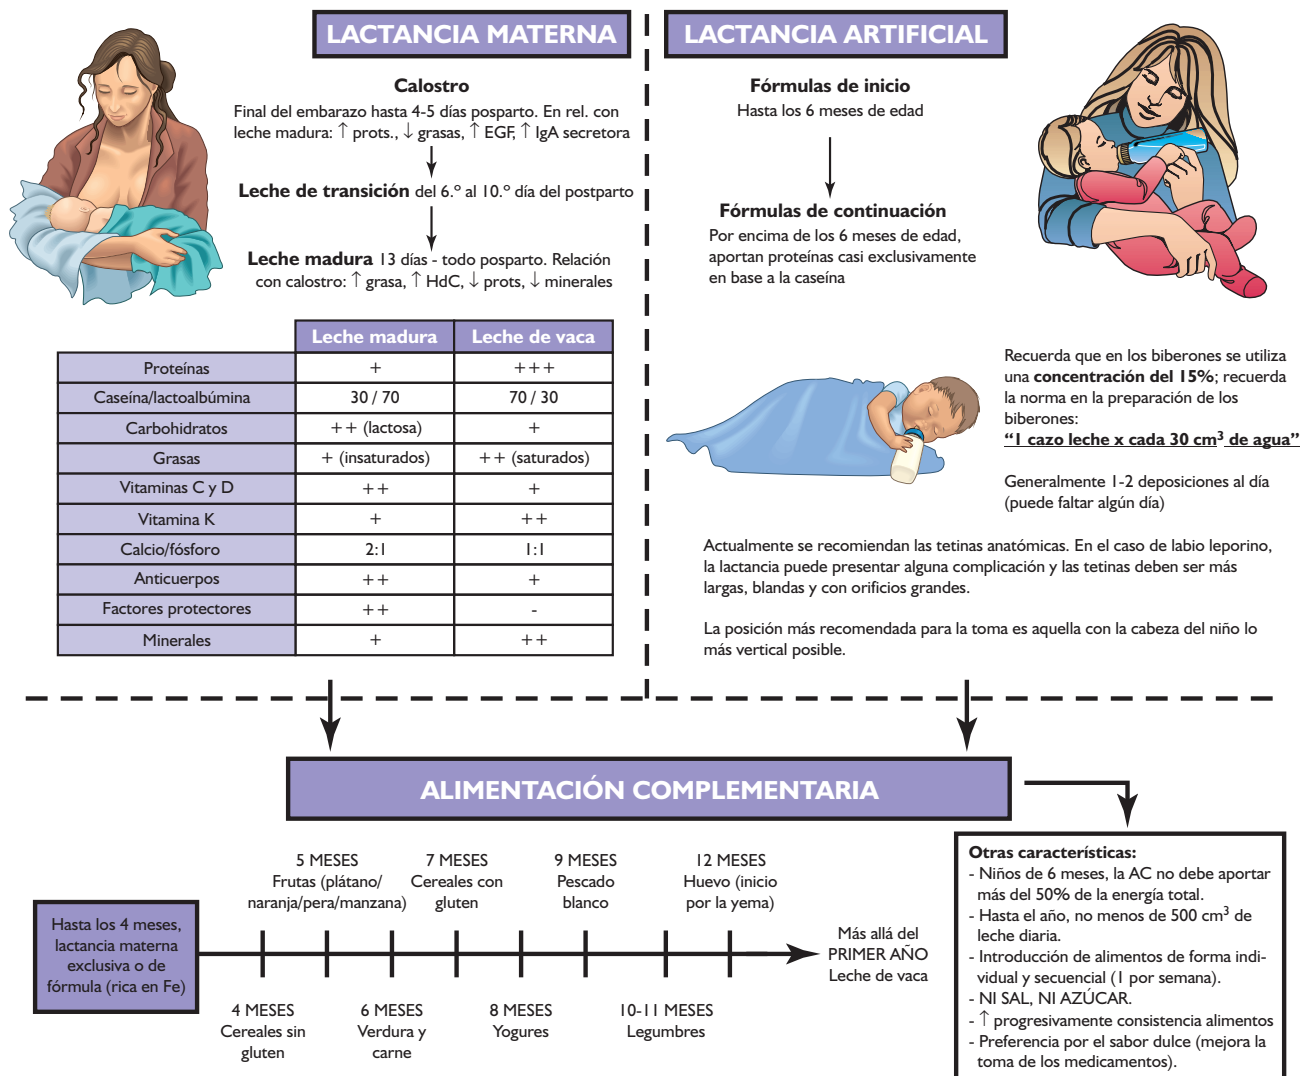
LACTANCIA MATERNA

Calostro
Final del embarazo hasta 4-5 días posparto. En rel. con leche madura: ↑ prots., ↓ grasas, ↑ EGF, ↑ IgA secretora

Leche de transición del 6.° al 10.° día del postparto

Leche madura 13 días - todo posparto. Relación con calostro: ↑ grasa, ↑ HdC, ↓ prots, ↓ minerales

| | Leche madura | Leche de vaca |
|---|---|---|
| Proteínas | + | +++ |
| Caseína/lactoalbúmina | 30 / 70 | 70 / 30 |
| Carbohidratos | ++ (lactosa) | + |
| Grasas | + (insaturados) | ++ (saturados) |
| Vitaminas C y D | ++ | + |
| Vitamina K | + | ++ |
| Calcio/fósforo | 2:1 | 1:1 |
| Anticuerpos | ++ | + |
| Factores protectores | ++ | - |
| Minerales | + | ++ |

LACTANCIA ARTIFICIAL

Fórmulas de inicio
Hasta los 6 meses de edad

Fórmulas de continuación
Por encima de los 6 meses de edad, aportan proteínas casi exclusivamente en base a la caseína

Recuerda que en los biberones se utiliza una concentración del 15%; recuerda la norma en la preparación de los biberones:
"1 cazo leche x cada 30 cm$^3$ de agua"

Generalmente 1-2 deposiciones al día (puede faltar algún día)

Actualmente se recomiendan las tetinas anatómicas. En el caso de labio leporino, la lactancia puede presentar alguna complicación y las tetinas deben ser más largas, blandas y con orificios grandes.

La posición más recomendada para la toma es aquella con la cabeza del niño lo más vertical posible.

ALIMENTACIÓN COMPLEMENTARIA

Hasta los 4 meses, lactancia materna exclusiva o de fórmula (rica en Fe)

5 MESES
Frutas (plátano/ naranja/pera/manzana)

7 MESES
Cereales con gluten

9 MESES
Pescado blanco

12 MESES
Huevo (inicio por la yema)

4 MESES
Cereales sin gluten

6 MESES
Verdura y carne

8 MESES
Yogures

10-11 MESES
Legumbres

Más allá del PRIMER AÑO
Leche de vaca

Otras características:
- Niños de 6 meses, la AC no debe aportar más del 50% de la energía total.
- Hasta el año, no menos de 500 cm$^3$ de leche diaria.
- Introducción de alimentos de forma individual y secuencial (1 por semana).
- NI SAL, NI AZÚCAR.
- ↑ progresivamente consistencia alimentos
- Preferencia por el sabor dulce (mejora la toma de los medicamentos).